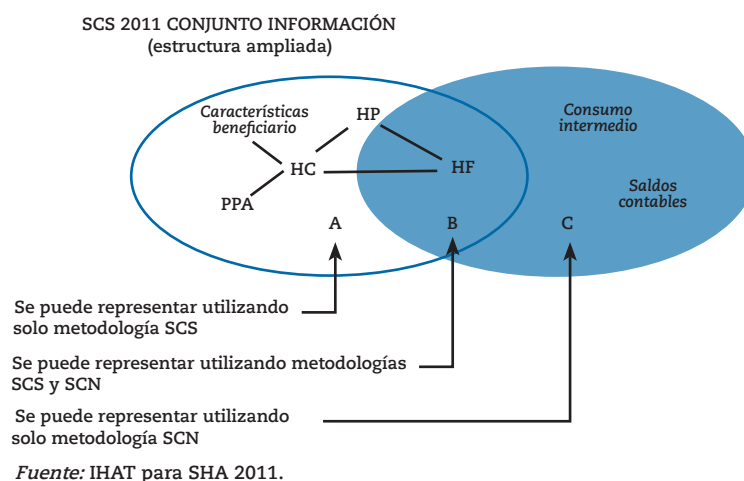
SCS 2011 CONJUNTO INFORMACIÓN
(estructura ampliada)

Características beneficiario

HP

HC

HF

PPA

Consumo intermedio

Saldos contables

A

B

C

Se puede representar utilizando solo metodología SCS

Se puede representar utilizando metodologías SCS y SCN

Se puede representar utilizando solo metodología SCN

*Fuente:* IHAT para SHA 2011.